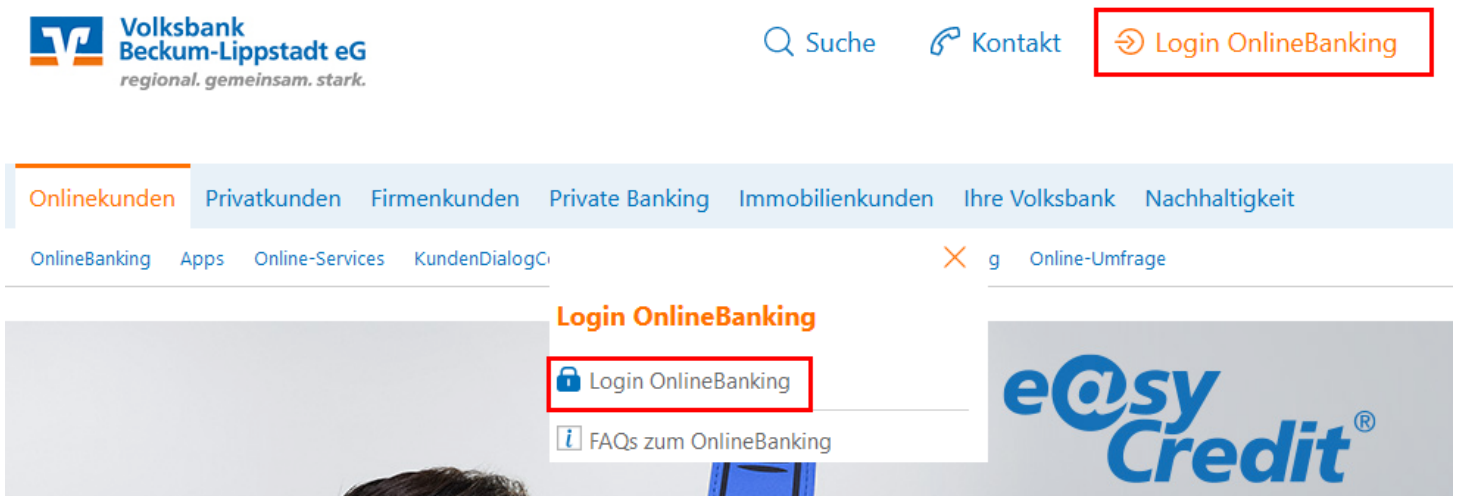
Volksbank Beckum-Lippstadt eG
regional. gemeinsam. stark.

Suche
Kontakt
Login OnlineBanking

Onlinekunden
Privatkunden
Firmenkunden
Private Banking
Immobilienkunden
Ihre Volksbank
Nachhaltigkeit

OnlineBanking
Apps
Online-Services
KundenDialogC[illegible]
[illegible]g
Online-Umfrage

Login OnlineBanking

Login OnlineBanking

FAQs zum OnlineBanking

e@sy Credit®